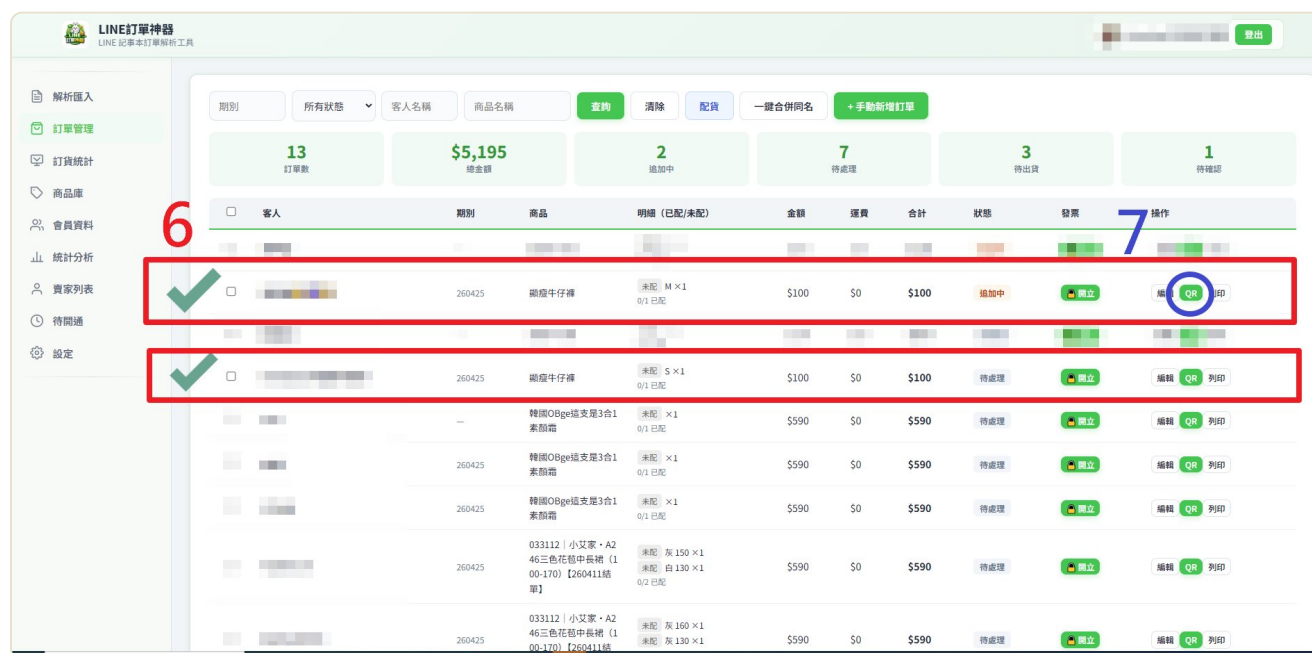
LINE訂單神器
LINE 記事本訂單解析工具

登出

解析匯入
訂單管理
訂貨統計
商品庫
會員資料
統計分析
賣家列表
待開通
設定

期別　所有狀態　客人名稱　商品名稱　查詢　清除　配貨　一鍵合併同名　+ 手動新增訂單

13
訂單數

$5,195
總金額

2
追加中

7
待處理

3
待出貨

1
待確認

6

7

| | 客人 | 期別 | 商品 | 明細（已配/未配） | 金額 | 運費 | 合計 | 狀態 | 發票 | 操作 |
|---|---|---|---|---|---|---|---|---|---|---|
| | | | | | | | | | | |
| | | 260425 | 顯瘦牛仔褲 | 未配 M ×1 0/1 已配 | \$100 | \$0 | \$100 | 追加中 | 開立 | 編輯 QR 列印 |
| | | | | | | | | | | |
| | | 260425 | 顯瘦牛仔褲 | 未配 S ×1 0/1 已配 | \$100 | \$0 | \$100 | 待處理 | 開立 | 編輯 QR 列印 |
| | | — | 韓國OBge遮支是3合1素顏霜 | 未配 ×1 0/1 已配 | \$590 | \$0 | \$590 | 待處理 | 開立 | 編輯 QR 列印 |
| | | 260425 | 韓國OBge遮支是3合1素顏霜 | 未配 ×1 0/1 已配 | \$590 | \$0 | \$590 | 待處理 | 開立 | 編輯 QR 列印 |
| | | 260425 | 韓國OBge遮支是3合1素顏霜 | 未配 ×1 0/1 已配 | \$590 | \$0 | \$590 | 待處理 | 開立 | 編輯 QR 列印 |
| | | 260425 | 033112｜小艾家・A246三色花苞中長裙（100-170）【260411結單】 | 未配 灰 150 ×1 未配 白 130 ×1 0/2 已配 | \$590 | \$0 | \$590 | 待處理 | 開立 | 編輯 QR 列印 |
| | | 260425 | 033112｜小艾家・A246三色花苞中長裙（100-170）【260411結 | 未配 灰 160 ×1 未配 灰 130 ×1 | \$590 | \$0 | \$590 | 待處理 | 開立 | 編輯 QR 列印 |